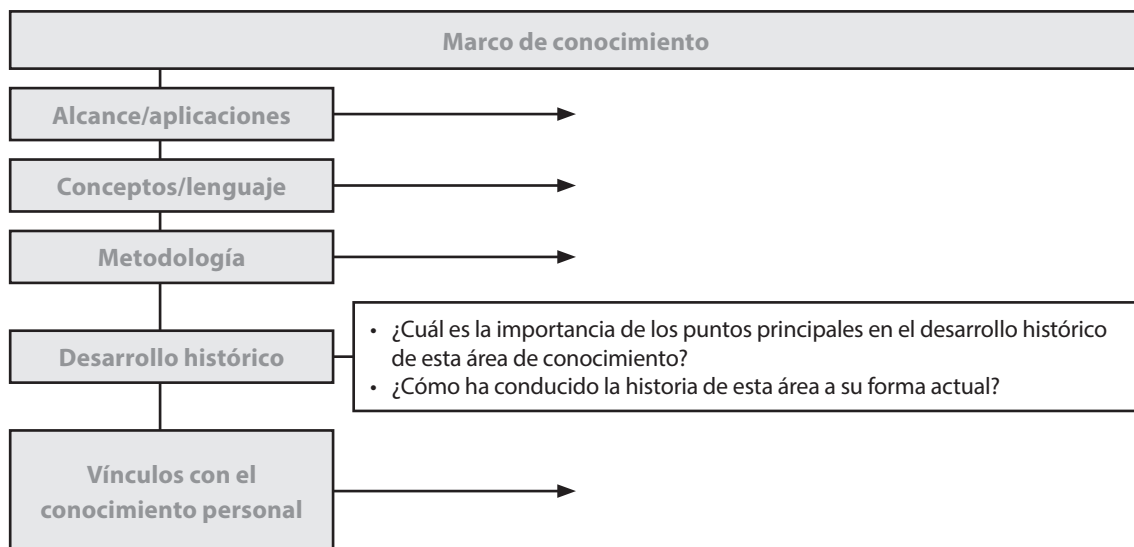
Marco de conocimiento

Alcance/aplicaciones

Conceptos/lenguaje

Metodología

Desarrollo histórico

• ¿Cuál es la importancia de los puntos principales en el desarrollo histórico de esta área de conocimiento?
• ¿Cómo ha conducido la historia de esta área a su forma actual?

Vínculos con el conocimiento personal